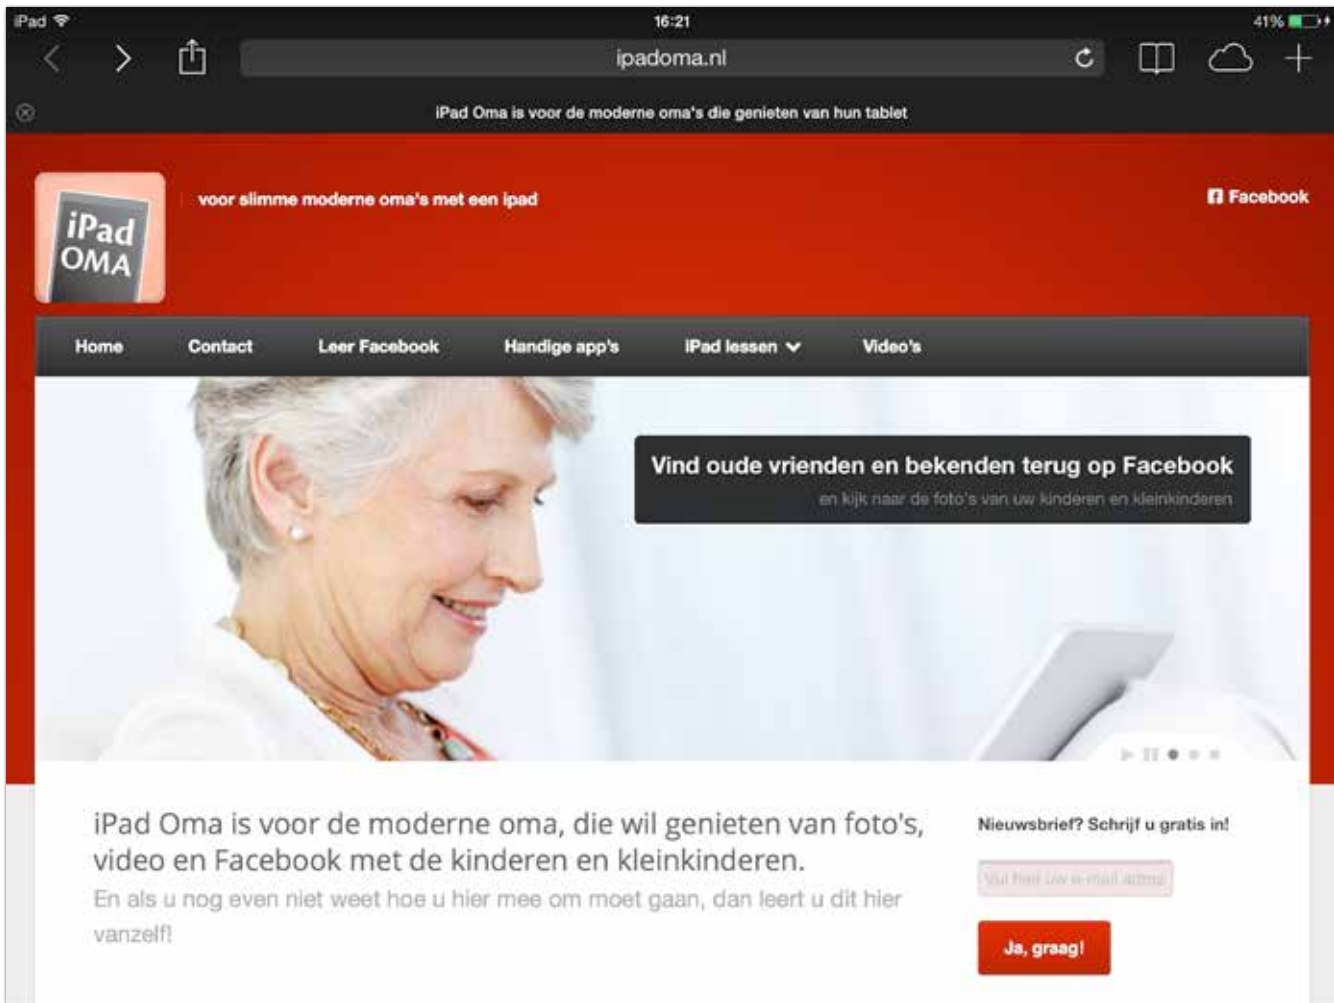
iPad 16:21 41%

ipadoma.nl

iPad Oma is voor de moderne oma's die genieten van hun tablet

iPad OMA

voor slimme moderne oma's met een ipad

Facebook

Home Contact Leer Facebook Handige app's iPad lessen Video's

Vind oude vrienden en bekenden terug op Facebook
en kijk naar de foto's van uw kinderen en kleinkinderen

iPad Oma is voor de moderne oma, die wil genieten van foto's, video en Facebook met de kinderen en kleinkinderen.
En als u nog even niet weet hoe u hier mee om moet gaan, dan leert u dit hier vanzelf!

Nieuwsbrief? Schrijf u gratis in!

Vul hier uw e-mail adres

Ja, graag!